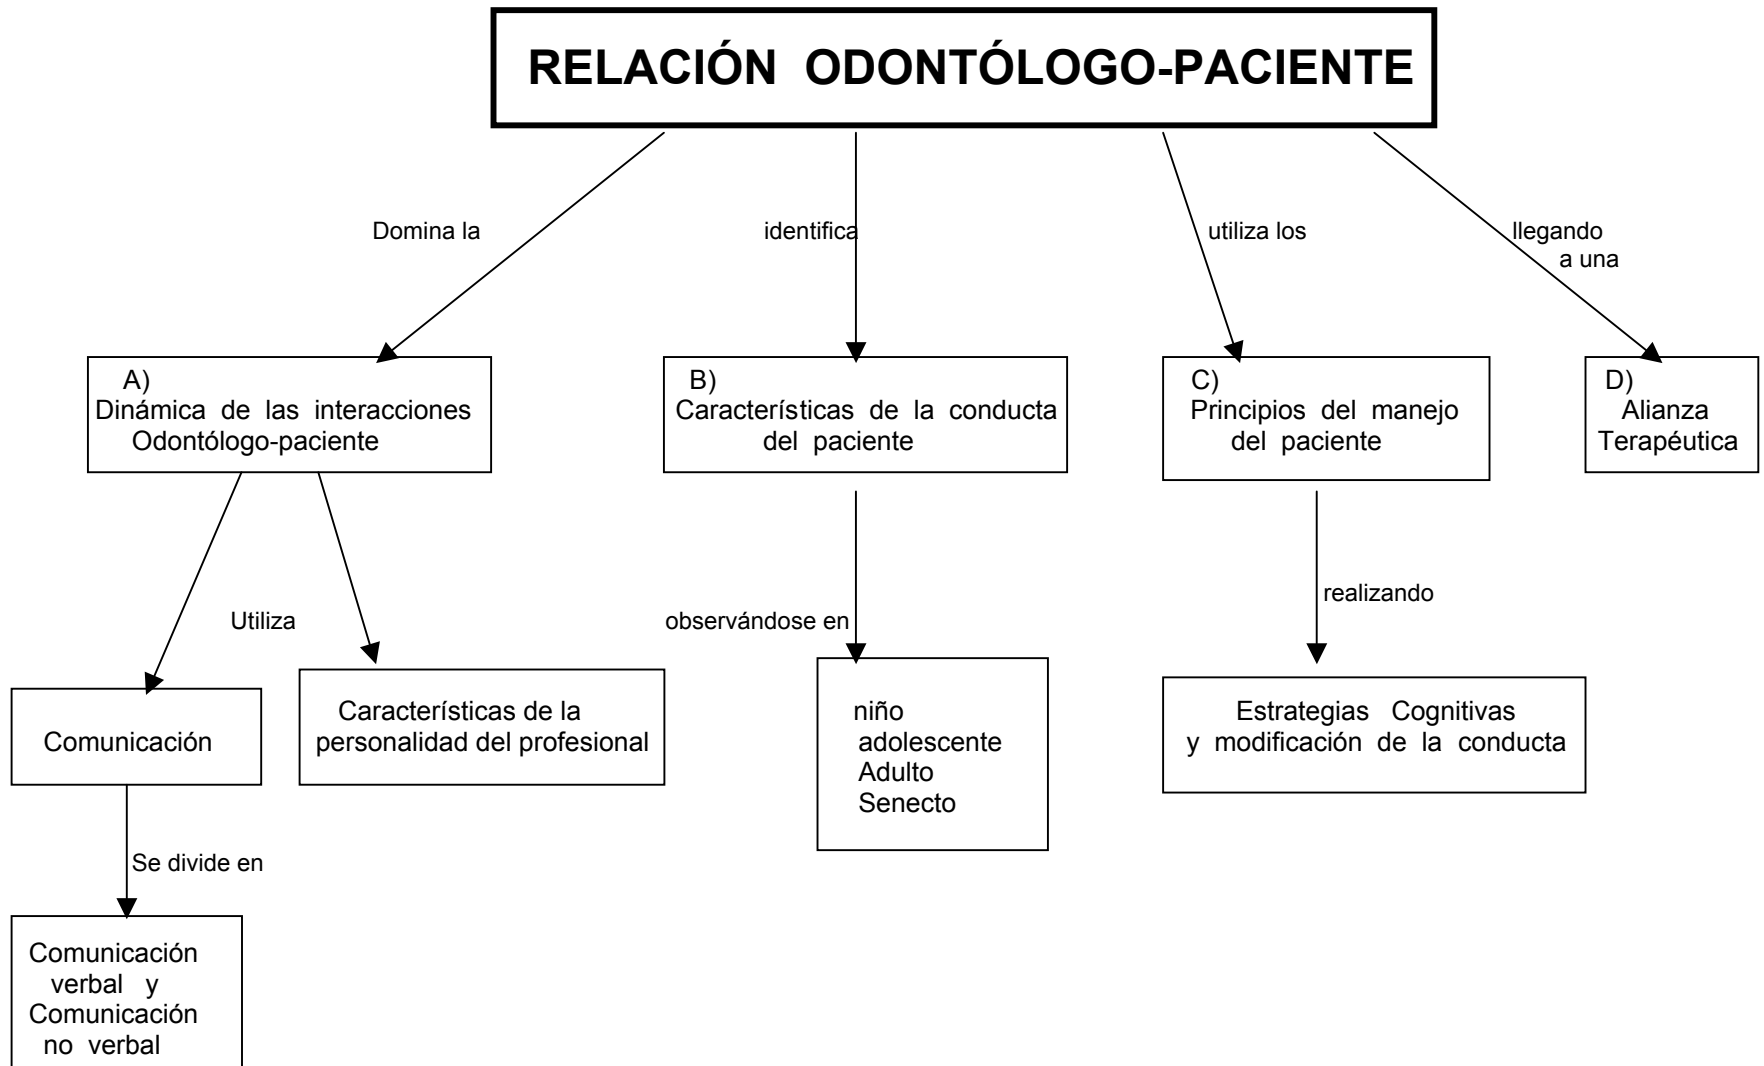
RELACIÓN ODONTÓLOGO-PACIENTE

Domina la

identifica

utiliza los

llegando a una

A) Dinámica de las interacciones Odontólogo-paciente

B) Características de la conducta del paciente

C) Principios del manejo del paciente

D) Alianza Terapéutica

Utiliza

observándose en

realizando

Comunicación

Características de la personalidad del profesional

niño
adolescente
Adulto
Senecto

Estrategias Cognitivas y modificación de la conducta

Se divide en

Comunicación verbal y Comunicación no verbal